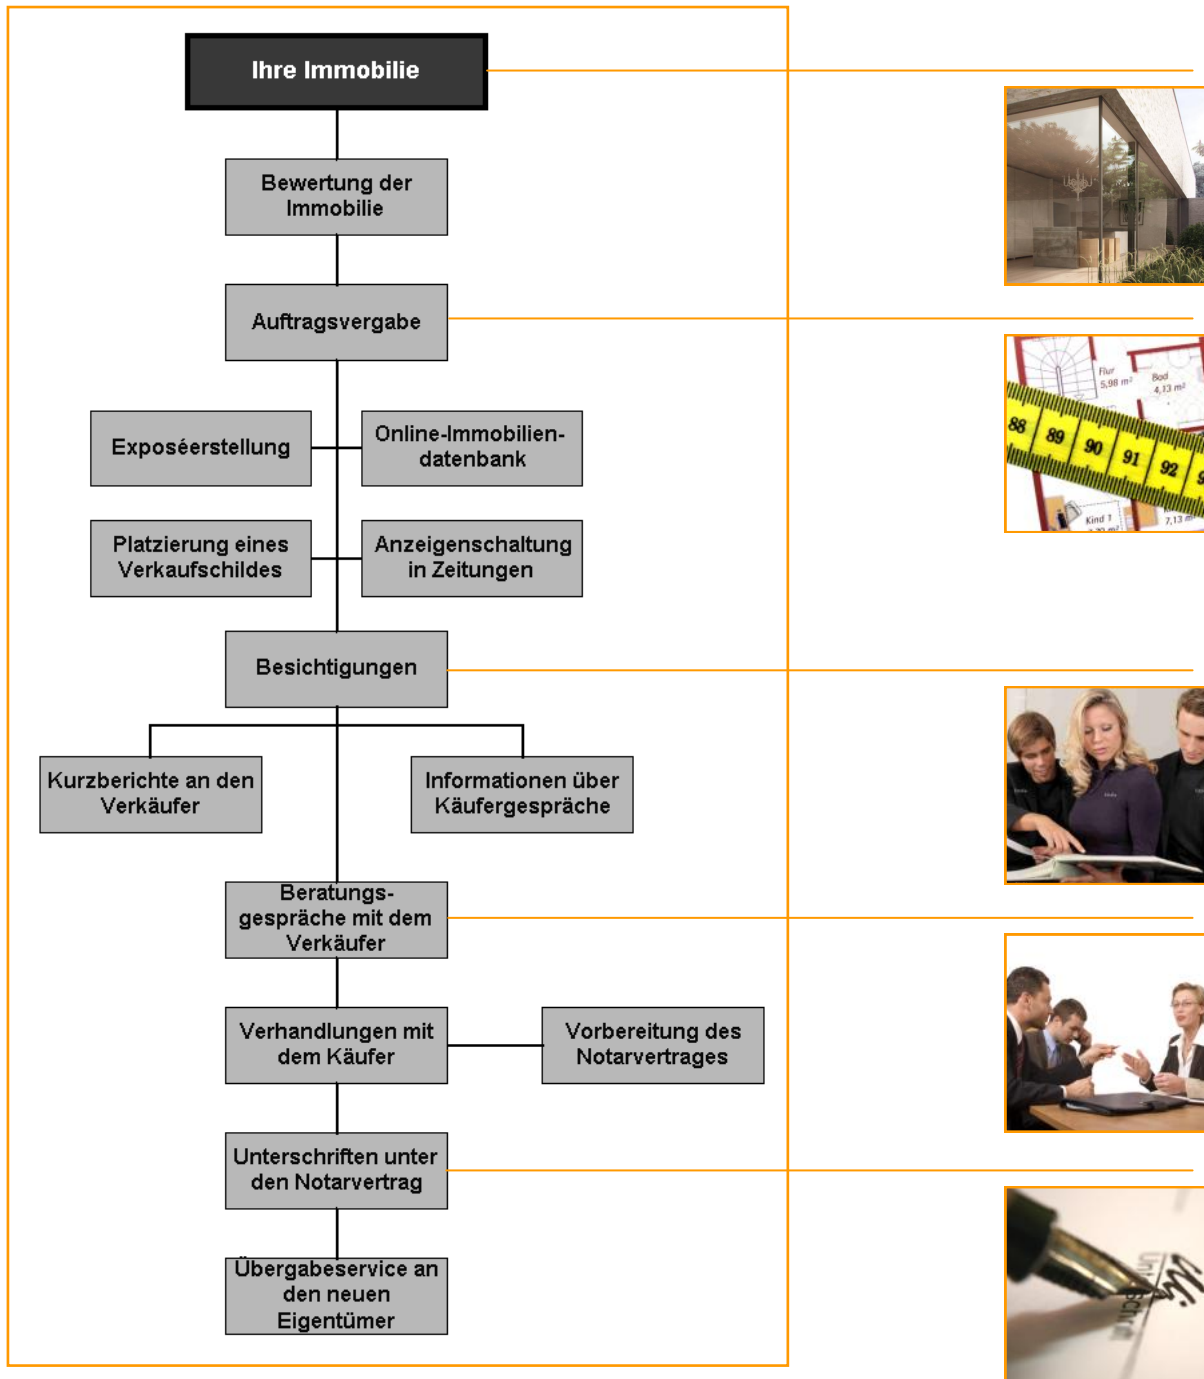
Ihre Immobilie

Bewertung der Immobilie

Auftragsvergabe

Exposéerstellung

Online-Immobiliendatenbank

Platzierung eines Verkaufschildes

Anzeigenschaltung in Zeitungen

Besichtigungen

Kurzberichte an den Verkäufer

Informationen über Käufergespräche

Beratungsgespräche mit dem Verkäufer

Verhandlungen mit dem Käufer

Vorbereitung des Notarvertrages

Unterschriften unter den Notarvertrag

Übergabeservice an den neuen Eigentümer

Flur 5,98 m²

Bad 4,13 m²

88 89 90 91 92

Kind 1

7,13 m²